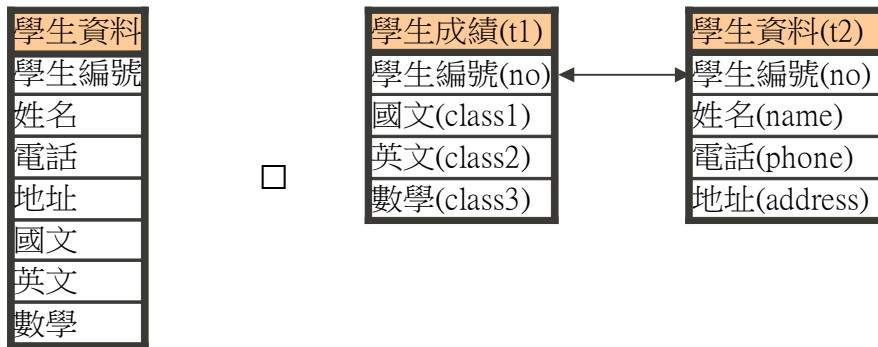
| 學生資料 |
|---|
| 學生編號 |
| 姓名 |
| 電話 |
| 地址 |
| 國文 |
| 英文 |
| 數學 |

□

| 學生成績(t1) |
|---|
| 學生編號(no) |
| 國文(class1) |
| 英文(class2) |
| 數學(class3) |

| 學生資料(t2) |
|---|
| 學生編號(no) |
| 姓名(name) |
| 電話(phone) |
| 地址(address) |